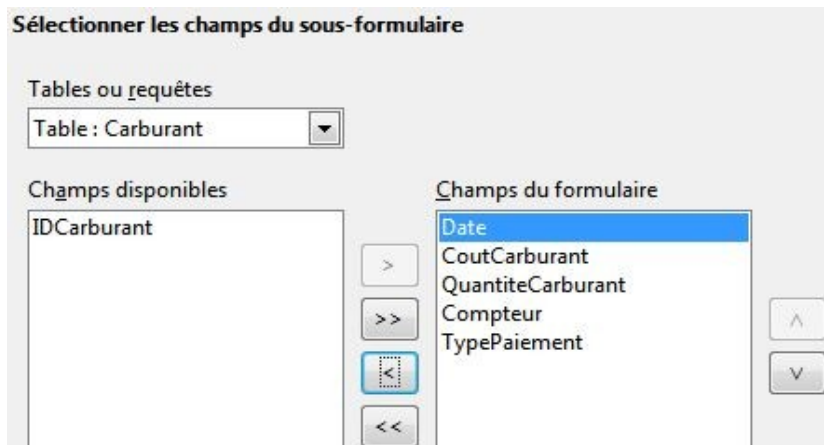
Sélectionner les champs du sous-formulaire

Tables ou requêtes

Table : Carburant

Champs disponibles

IDCarburant

>

>>

<

<<

Champs du formulaire

Date
CoutCarburant
QuantiteCarburant
Compteur
TypePaiement

^

v